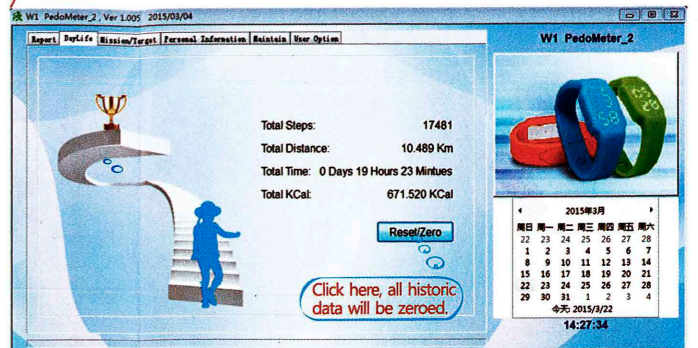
W1 PedoMeter_2 , Ver 1.005 2015/03/04

Report | DayLife | Mission/Target | Personal Information | Maintain | User Option

W1 PedoMeter_2

Total Steps: 17481

Total Distance: 10.489 Km

Total Time: 0 Days 19 Hours 23 Mintues

Total KCal: 671.520 KCal

Reset/Zero

Click here, all historic data will be zeroed.

2015年3月

| 周日 | 周一 | 周二 | 周三 | 周四 | 周五 | 周六 |
|---|---|---|---|---|---|---|
| 22 | 23 | 24 | 25 | 26 | 27 | 28 |
| 1 | 2 | 3 | 4 | 5 | 6 | 7 |
| 8 | 9 | 10 | 11 | 12 | 13 | 14 |
| 15 | 16 | 17 | 18 | 19 | 20 | 21 |
| 22 | 23 | 24 | 25 | 26 | 27 | 28 |
| 29 | 30 | 31 | 1 | 2 | 3 | 4 |

今天: 2015/3/22

14:27:34